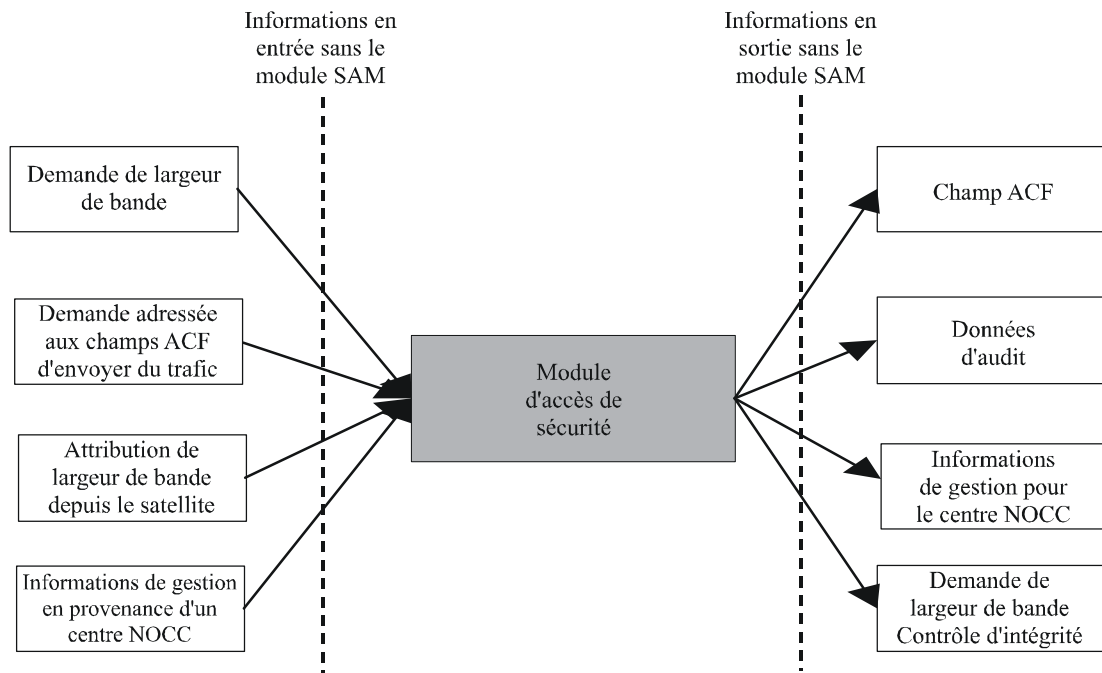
Informations en entrée sans le module SAM

Informations en sortie sans le module SAM

Demande de largeur de bande

Demande adressée aux champs ACF d'envoyer du trafic

Attribution de largeur de bande depuis le satellite

Informations de gestion en provenance d'un centre NOCC

Module d'accès de sécurité

Champ ACF

Données d'audit

Informations de gestion pour le centre NOCC

Demande de largeur de bande Contrôle d'intégrité